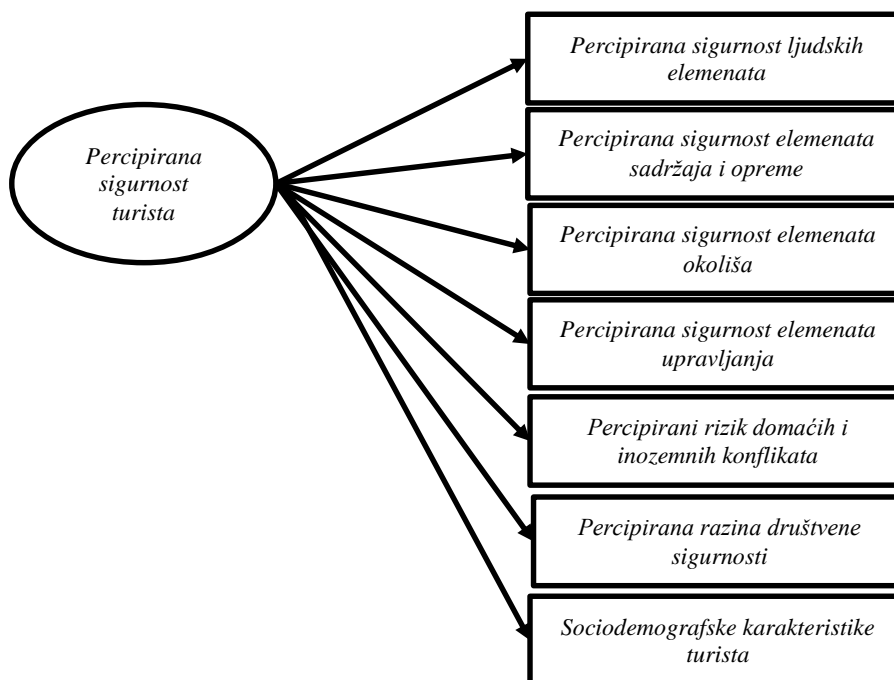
Percipirana sigurnost turista

Percipirana sigurnost ljudskih elemenata

Percipirana sigurnost elemenata sadržaja i opreme

Percipirana sigurnost elemenata okoliša

Percipirana sigurnost elemenata upravljanja

Percipirani rizik domaćih i inozemnih konflikata

Percipirana razina društvene sigurnosti

Sociodemografske karakteristike turista